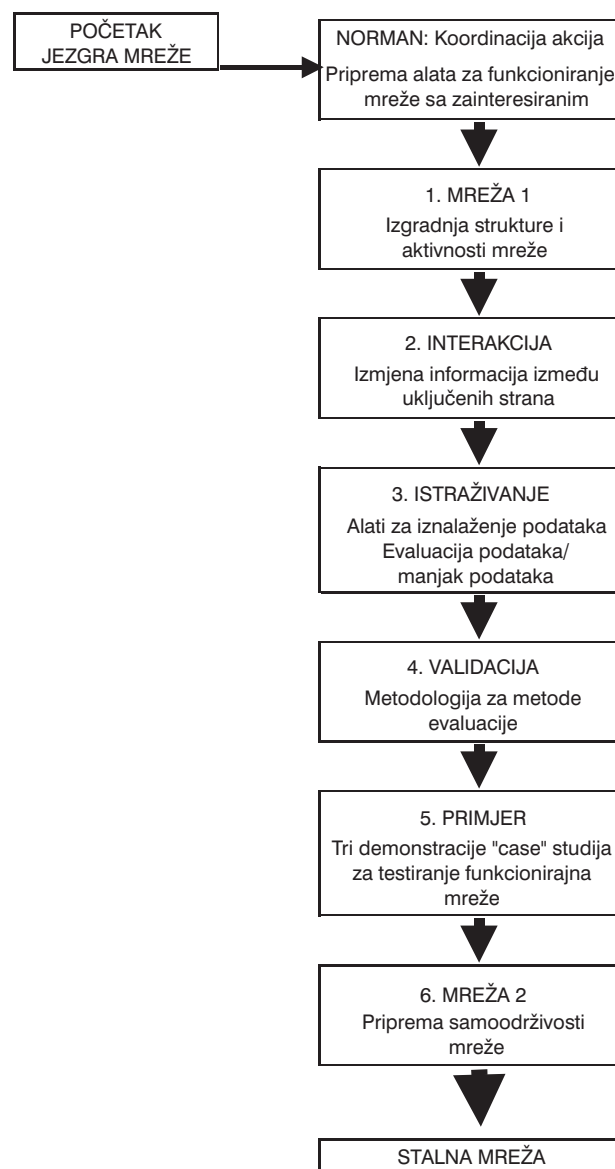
POČETAK
JEZGRA MREŽE

NORMAN: Koordinacija akcija
Priprema alata za funkcioniranje mreže sa zainteresiranim

1. MREŽA 1
Izgradnja strukture i aktivnosti mreže

2. INTERAKCIJA
Izmjena informacija između uključenih strana

3. ISTRAŽIVANJE
Alati za iznalaženje podataka
Evaluacija podataka/ manjak podataka

4. VALIDACIJA
Metodologija za metode evaluacije

5. PRIMJER
Tri demonstracije "case" studija za testiranje funkcionirajna mreže

6. MREŽA 2
Priprema samoodrživosti mreže

STALNA MREŽA